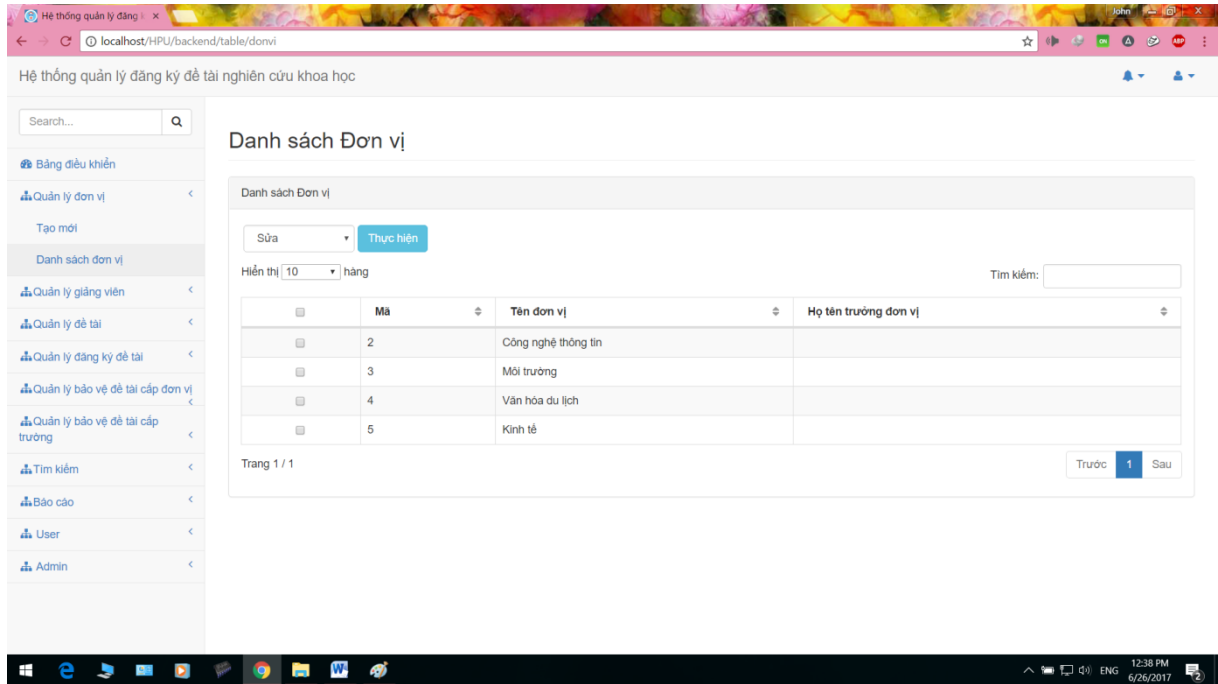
Hệ thống quản lý đăng ×

John

localhost/HPU/backend/table/donvi

Hệ thống quản lý đăng ký đề tài nghiên cứu khoa học

Search...

Bảng điều khiển

Quản lý đơn vị

Tạo mới

Danh sách đơn vị

Quản lý giảng viên

Quản lý đề tài

Quản lý đăng ký đề tài

Quản lý bảo vệ đề tài cấp đơn vị

Quản lý bảo vệ đề tài cấp trường

Tìm kiếm

Báo cáo

User

Admin

Danh sách Đơn vị

Danh sách Đơn vị

Sửa

Thực hiện

Hiển thị 10 hàng

Tìm kiếm:

| | Mã | Tên đơn vị | Họ tên trưởng đơn vị |
|---|---|---|---|
| | 2 | Công nghệ thông tin | |
| | 3 | Môi trường | |
| | 4 | Văn hóa du lịch | |
| | 5 | Kinh tế | |

Trang 1 / 1

Trước 1 Sau

ENG 12:38 PM 6/26/2017